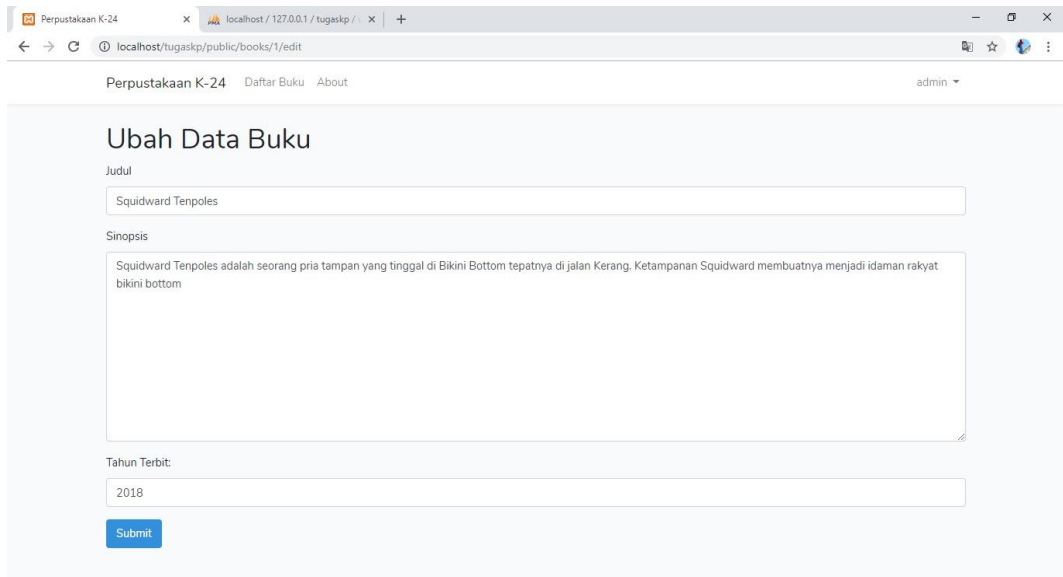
Perpustakaan K-24 × localhost / 127.0.0.1 / tugaskp / × +

localhost/tugaskp/public/books/1/edit

Perpustakaan K-24 Daftar Buku About admin

Ubah Data Buku

Judul

Squidward Tenpoles

Sinopsis

Squidward Tenpoles adalah seorang pria tampan yang tinggal di Bikini Bottom tepatnya di jalan Kerang. Ketampanan Squidward membuatnya menjadi idaman rakyat bikini bottom

Tahun Terbit:

2018

Submit